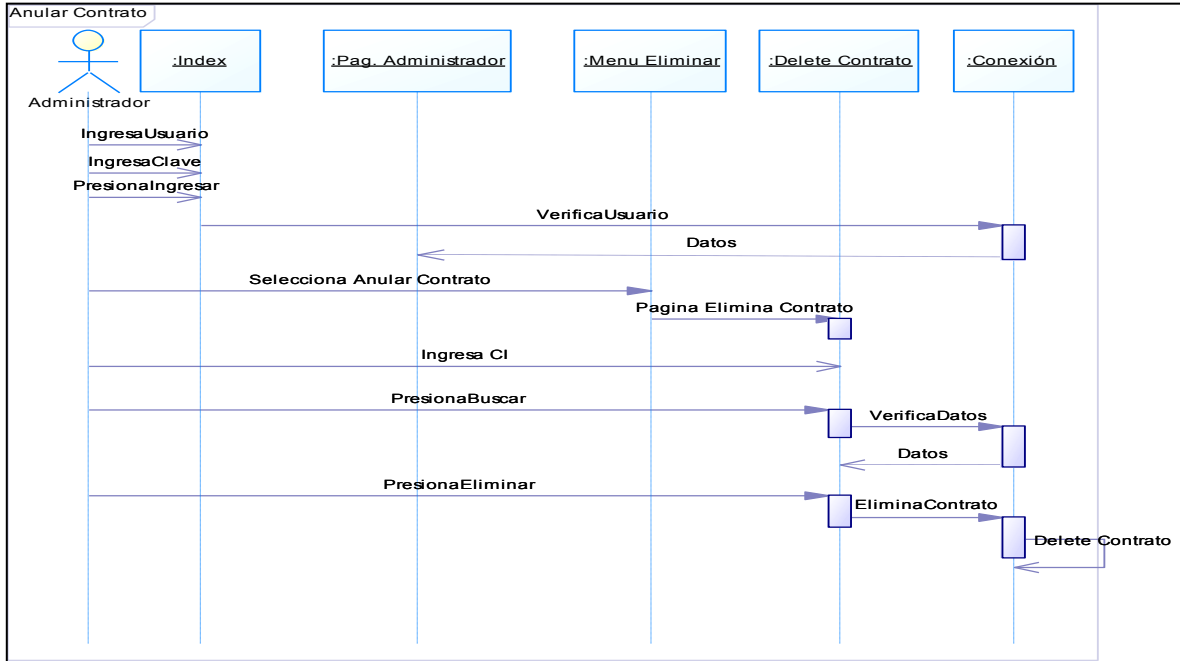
Anular Contrato

Administrador

:Index

:Pag. Administrador

:Menu Eliminar

:Delete Contrato

:Conexión

IngresaUsuario

IngresaClave

PresionaIngresar

VerificaUsuario

Datos

Selecciona Anular Contrato

Pagina Elimina Contrato

Ingresa CI

PresionaBuscar

VerificaDatos

Datos

PresionaEliminar

EliminaContrato

Delete Contrato